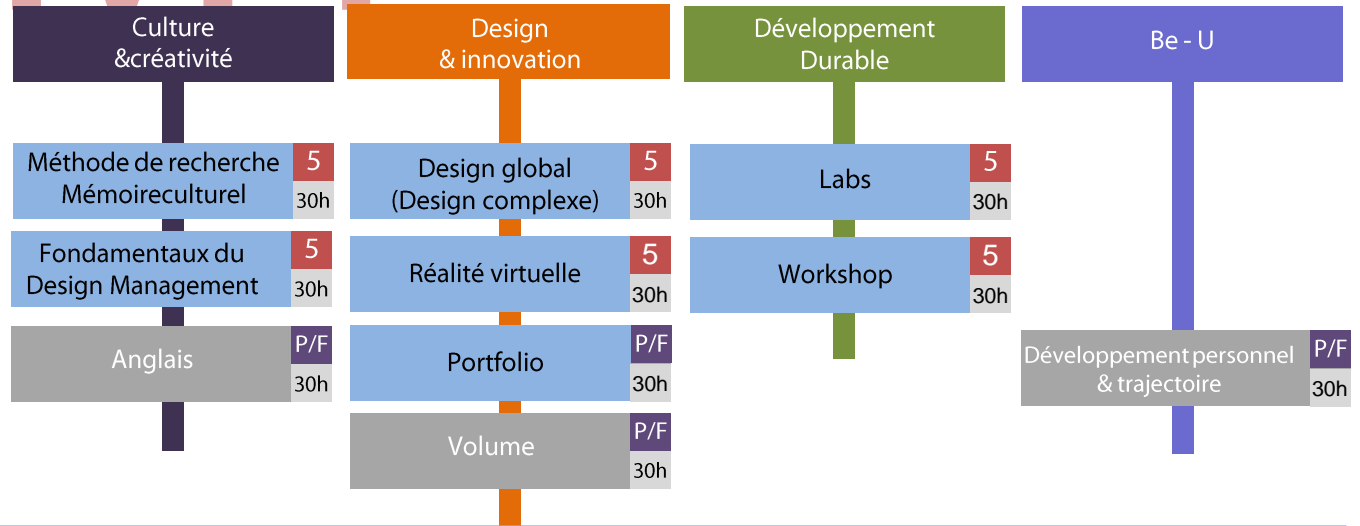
Culture &créativité

Méthode de recherche Mémoireculturel
5
30h

Fondamentaux du Design Management
5
30h

Anglais
P/F
30h

Design & innovation

Design global (Design complexe)
5
30h

Réalité virtuelle
5
30h

Portfolio
P/F
30h

Volume
P/F
30h

Développement Durable

Labs
5
30h

Workshop
5
30h

Be - U

Développement personnel & trajectoire
P/F
30h